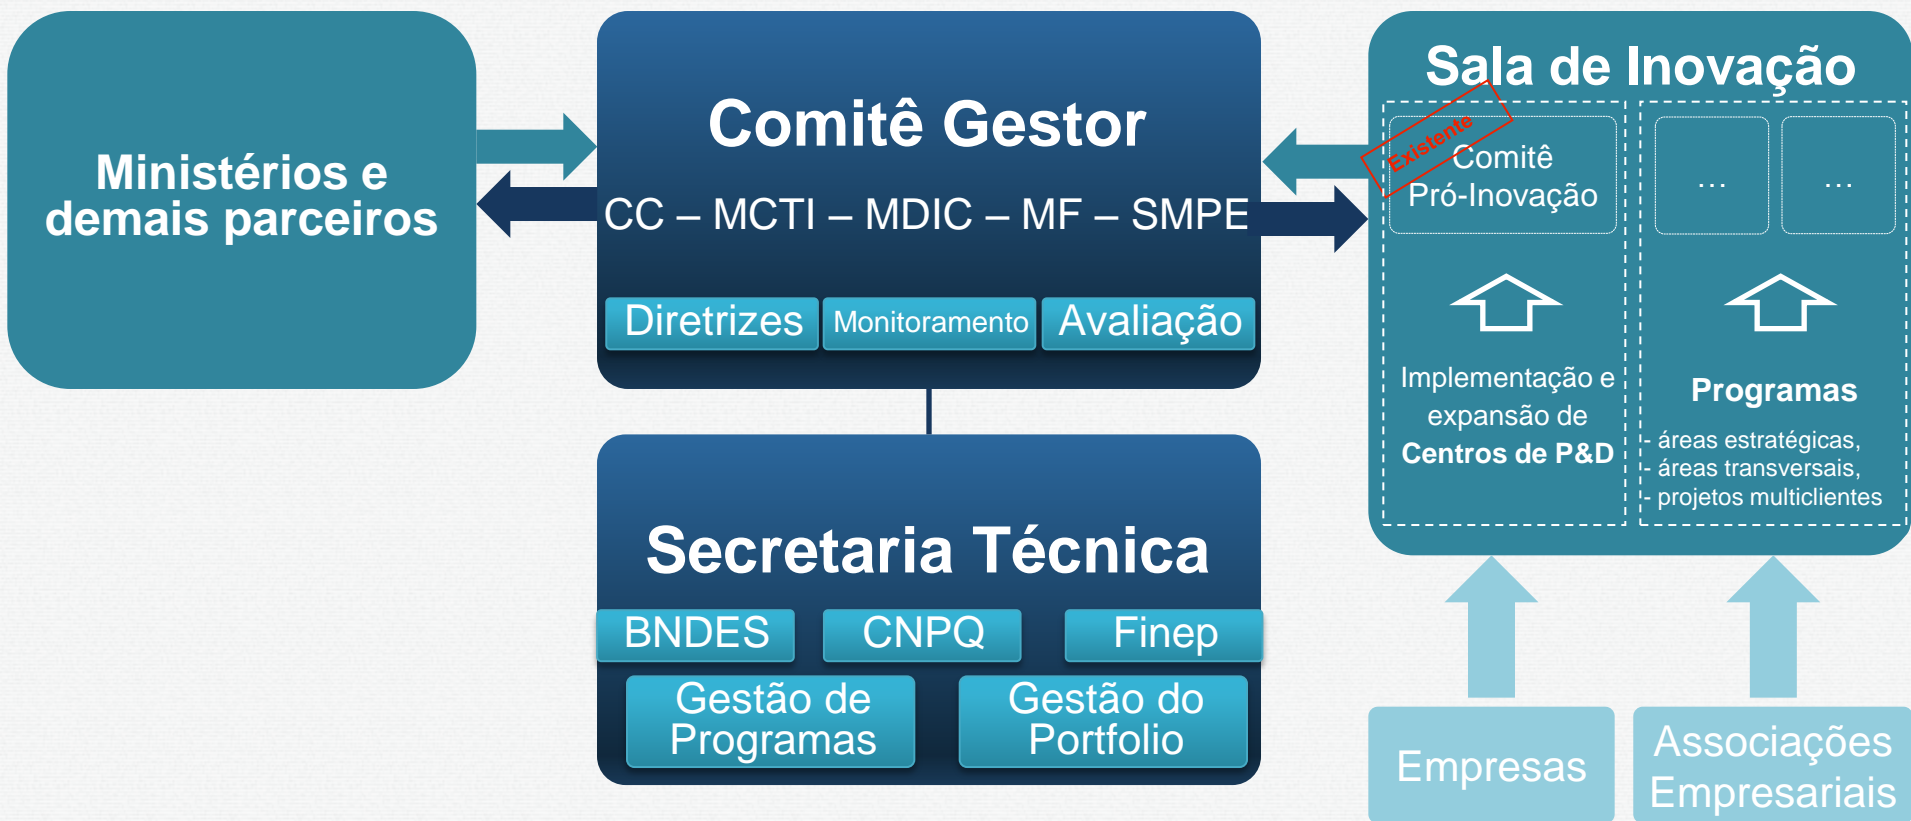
Ministérios e demais parceiros

Comitê Gestor

CC – MCTI – MDIC – MF – SMPE

Diretrizes

Monitoramento

Avaliação

Secretaria Técnica

BNDES

CNPQ

Finep

Gestão de Programas

Gestão do Portfolio

Sala de Inovação

Existente

Comitê Pró-Inovação

...

...

Implementação e expansão de **Centros de P&D**

**Programas**

- áreas estratégicas,
- áreas transversais,
- projetos multiclientes

Empresas

Associações Empresariais